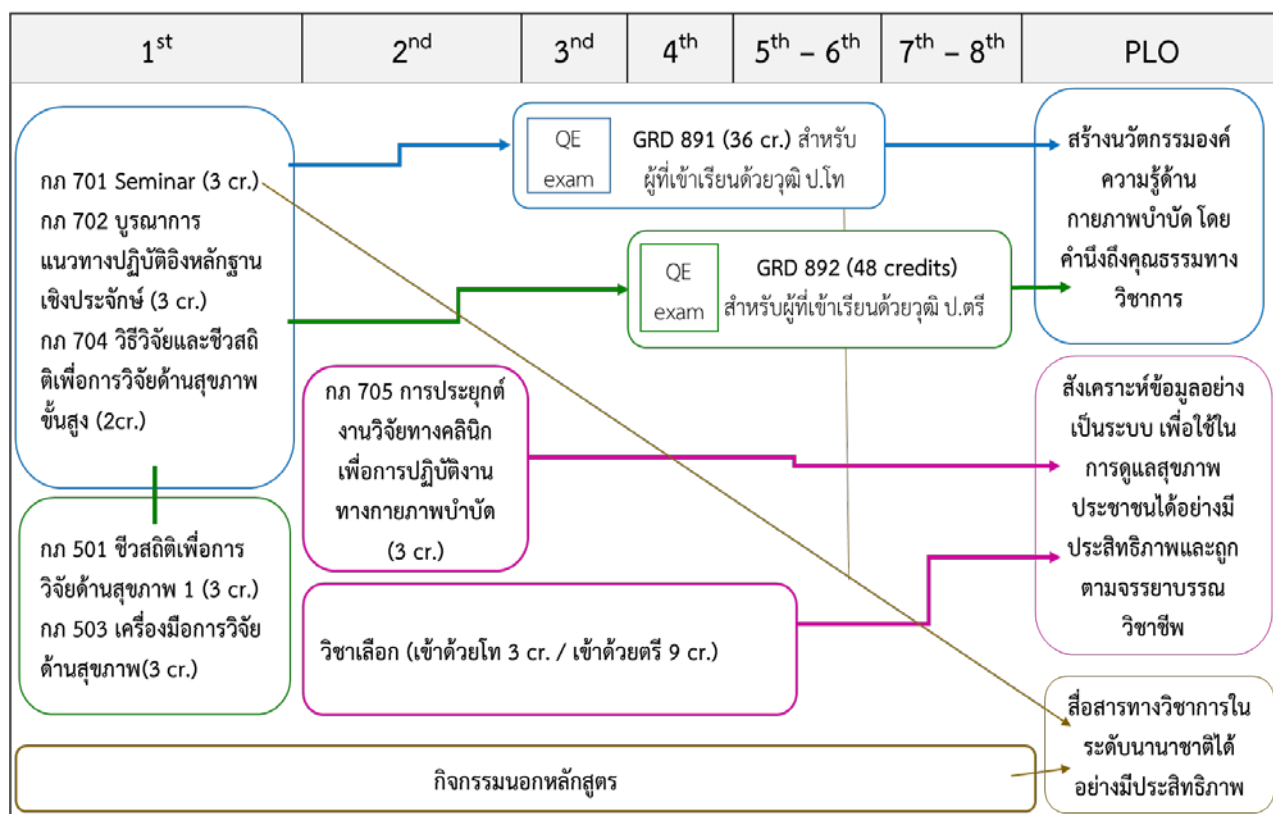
| $1^{st}$ | $2^{nd}$ | $3^{nd}$ | $4^{th}$ | $5^{th} – 6^{th}$ | $7^{th} – 8^{th}$ | PLO |
|---|---|---|---|---|---|---|

กภ 701 Seminar (3 cr.)
กภ 702 บูรณาการแนวทางปฏิบัติอิงหลักฐานเชิงประจักษ์ (3 cr.)
กภ 704 วิธีวิจัยและชีวสถิติเพื่อการวิจัยด้านสุขภาพขั้นสูง (2cr.)

กภ 501 ชีวสถิติเพื่อการวิจัยด้านสุขภาพ 1 (3 cr.)
กภ 503 เครื่องมือการวิจัยด้านสุขภาพ(3 cr.)

QE exam

GRD 891 (36 cr.) สำหรับผู้ที่เข้าเรียนด้วยวุฒิ ป.โท

QE exam

GRD 892 (48 credits) สำหรับผู้ที่เข้าเรียนด้วยวุฒิ ป.ตรี

กภ 705 การประยุกต์งานวิจัยทางคลินิกเพื่อการปฏิบัติงานทางกายภาพบำบัด (3 cr.)

วิชาเลือก (เข้าด้วยโท 3 cr. / เข้าด้วยตรี 9 cr.)

กิจกรรมนอกหลักสูตร

สร้างนวัตกรรมองค์ความรู้ด้านกายภาพบำบัด โดยคำนึงถึงคุณธรรมทางวิชาการ

สังเคราะห์ข้อมูลอย่างเป็นระบบ เพื่อใช้ในการดูแลสุขภาพประชาชนได้อย่างมีประสิทธิภาพและถูกตามจรรยาบรรณวิชาชีพ

สื่อสารทางวิชาการในระดับนานาชาติได้อย่างมีประสิทธิภาพ